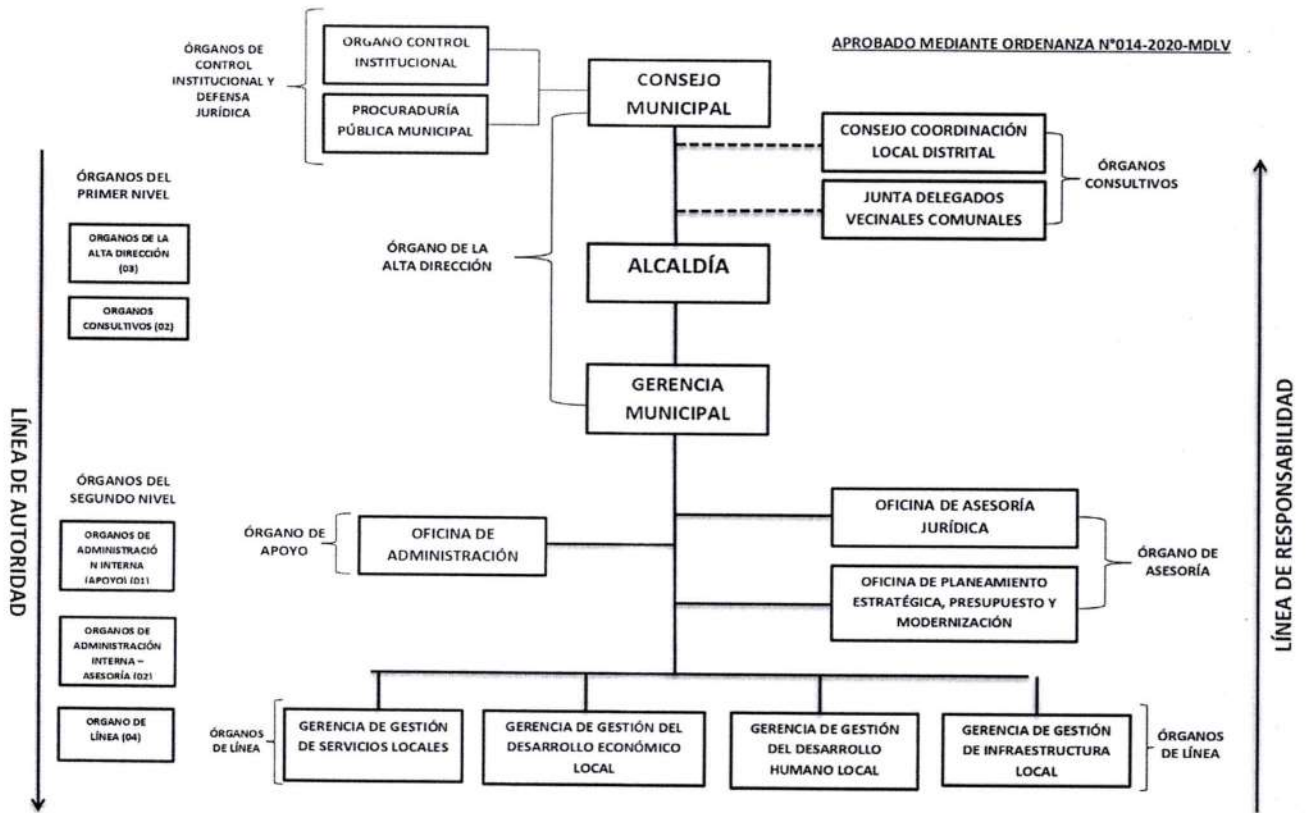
APROBADO MEDIANTE ORDENANZA N°014-2020-MDLV

ÓRGANOS DE CONTROL INSTITUCIONAL Y DEFENSA JURÍDICA

ORGANO CONTROL INSTITUCIONAL

PROCURADURÍA PÚBLICA MUNICIPAL

CONSEJO MUNICIPAL

CONSEJO COORDINACIÓN LOCAL DISTRITAL

JUNTA DELEGADOS VECINALES COMUNALES

ÓRGANOS CONSULTIVOS

LÍNEA DE AUTORIDAD

ÓRGANOS DEL PRIMER NIVEL

ORGANOS DE LA ALTA DIRECCIÓN (03)

ORGANOS CONSULTIVOS (02)

ÓRGANO DE LA ALTA DIRECCIÓN

ALCALDÍA

GERENCIA MUNICIPAL

LÍNEA DE RESPONSABILIDAD

ÓRGANOS DEL SEGUNDO NIVEL

ORGANOS DE ADMINISTRACIÓN INTERNA (APOYO) (01)

ORGANOS DE ADMINISTRACIÓN INTERNA – ASESORÍA (02)

ORGANO DE LÍNEA (04)

ÓRGANO DE APOYO

OFICINA DE ADMINISTRACIÓN

OFICINA DE ASESORÍA JURÍDICA

OFICINA DE PLANEAMIENTO ESTRATÉGICA, PRESUPUESTO Y MODERNIZACIÓN

ÓRGANO DE ASESORÍA

ÓRGANOS DE LÍNEA

GERENCIA DE GESTIÓN DE SERVICIOS LOCALES

GERENCIA DE GESTIÓN DEL DESARROLLO ECONÓMICO LOCAL

GERENCIA DE GESTIÓN DEL DESARROLLO HUMANO LOCAL

GERENCIA DE GESTIÓN DE INFRAESTRUCTURA LOCAL

ÓRGANOS DE LÍNEA